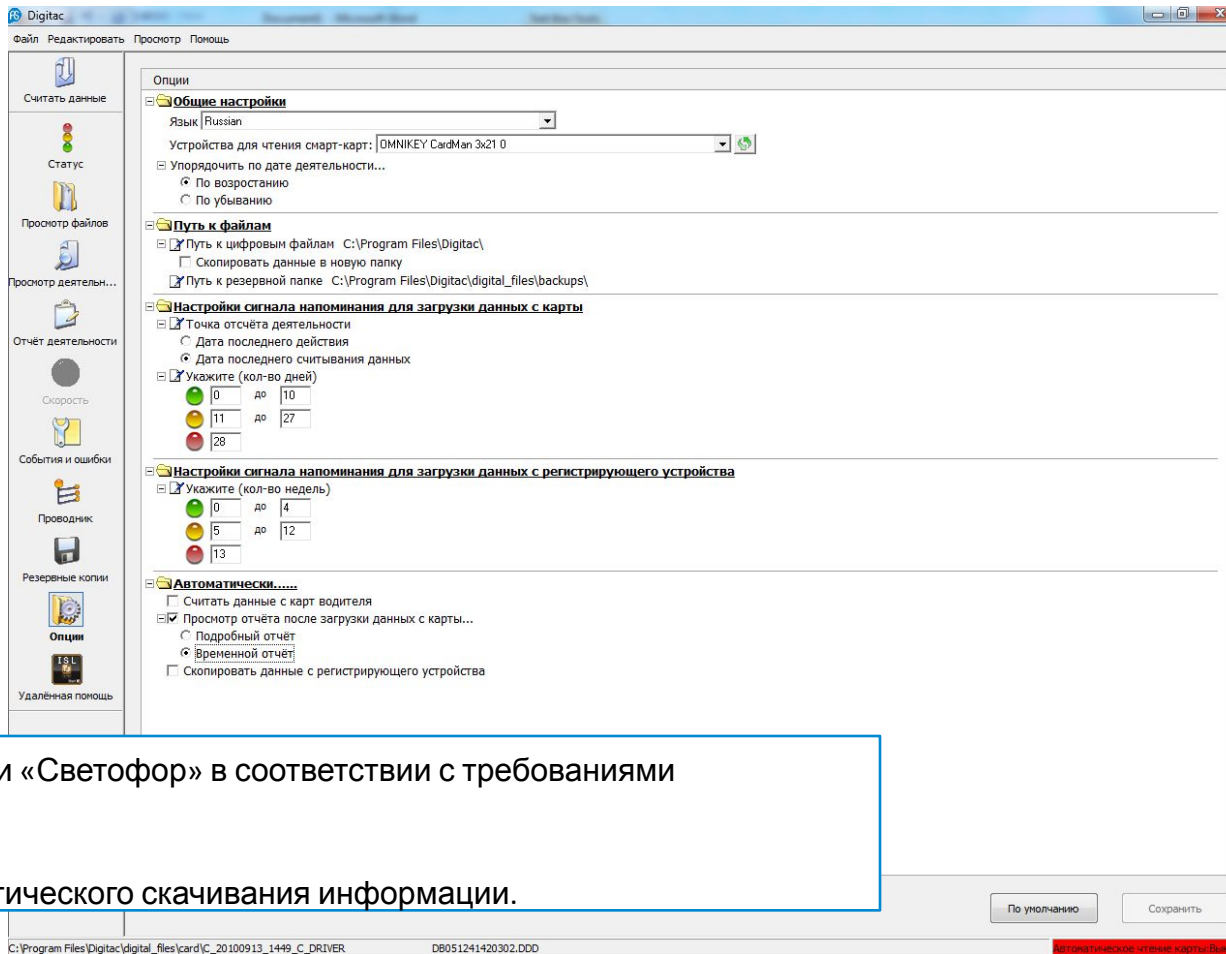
Digitac

Файл Редактировать Просмотр Помощь

Считать данные

Статус

Просмотр файлов

Просмотр деятельн...

Отчёт деятельности

Скорость

События и ошибки

Проводник

Резервные копии

Опции

Удалённая помощь

Опции

Общие настройки

Язык Russian

Устройства для чтения смарт-карт: OMNIKEY CardMan 3x21 0

Упорядочить по дате деятельности...

По возростанию

По убыванию

Путь к файлам

Путь к цифровым файлам C:\Program Files\Digitac\

Скопировать данные в новую папку

Путь к резервной папке C:\Program Files\Digitac\digital_files\backups\

Настройки сигнала напоминания для загрузки данных с карты

Точка отсчёта деятельности

Дата последнего действия

Дата последнего считывания данных

Укажите (кол-во дней)

0 до 10

11 до 27

28

Настройки сигнала напоминания для загрузки данных с регистрирующего устройства

Укажите (кол-во недель)

0 до 4

5 до 12

13

Автоматически......

Считать данные с карт водителя

Просмотр отчёта после загрузки данных с карты...

Подробный отчёт

Временной отчёт

Скопировать данные с регистрирующего устройства

и «Светофор» в соответствии с требованиями

тического скачивания информации.

По умолчанию

Сохранить

C:\Program Files\Digitac\digital_files\card\C_20100913_1449_C_DRIVER

DB051241420302.DDD

Автоматическое чтение карты:Вы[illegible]